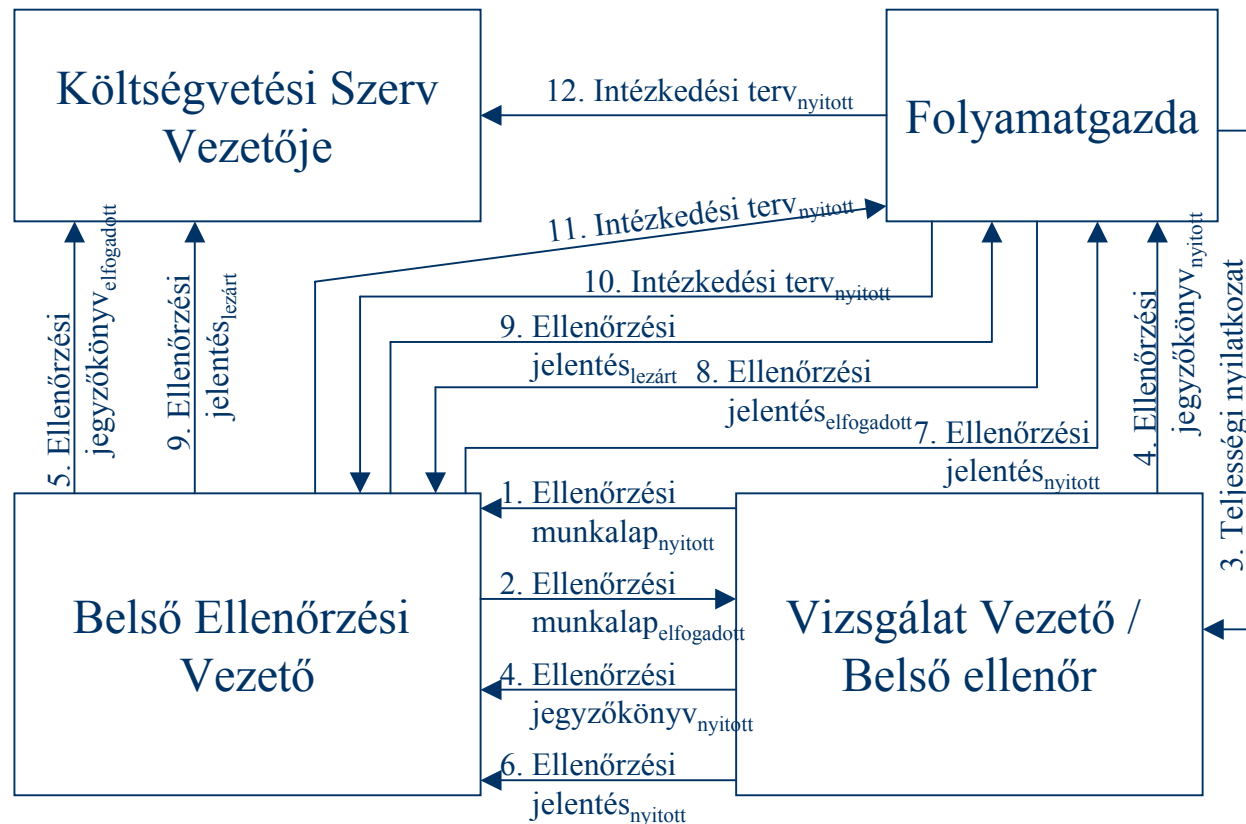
Költségvetési Szerv Vezetője

12. Intézkedési terv$_{nyitott}$

Folyamatgazda

11. Intézkedési terv$_{nyitott}$

10. Intézkedési terv$_{nyitott}$

9. Ellenőrzési jelentés$_{lezárt}$

8. Ellenőrzési jelentés$_{elfogadott}$

7. Ellenőrzési jelentés$_{nyitott}$

5. Ellenőrzési jegyzőkönyv$_{elfogadott}$

9. Ellenőrzési jelentés$_{lezárt}$

4. Ellenőrzési jegyzőkönyv$_{nyitott}$

3. Teljességi nyilatkozat

1. Ellenőrzési munkalap$_{nyitott}$

2. Ellenőrzési munkalap$_{elfogadott}$

4. Ellenőrzési jegyzőkönyv$_{nyitott}$

6. Ellenőrzési jelentés$_{nyitott}$

Belső Ellenőrzési Vezető

Vizsgálat Vezető / Belső ellenőr